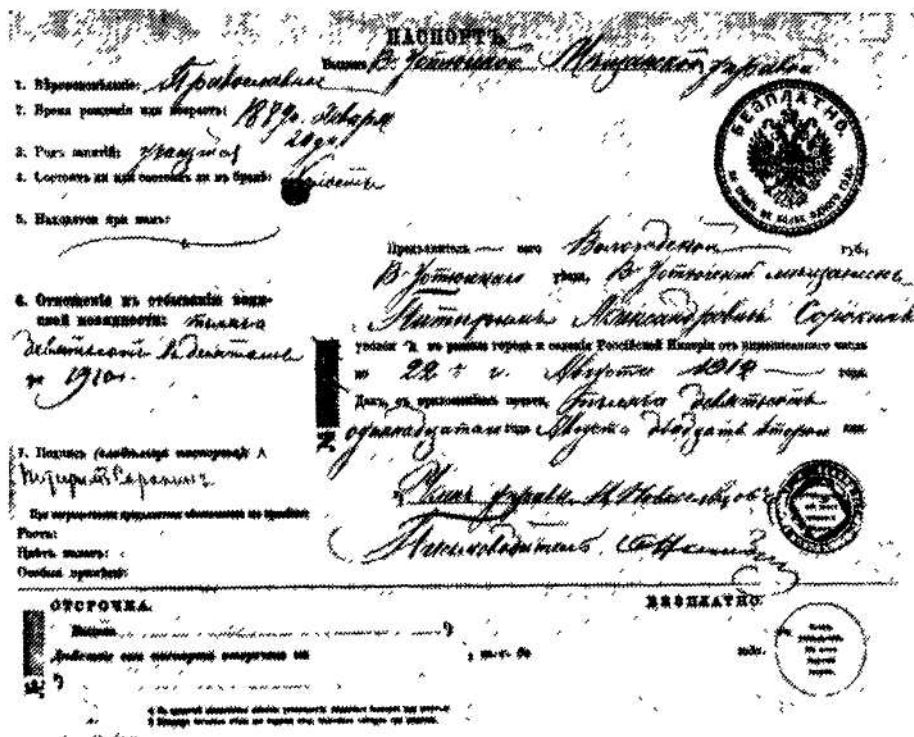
ПАСПОРТЪ

Выданъ В: Устюжской Михайловской управы

1. Вѣроисповѣданіе: Православное
2. Время рожденія или возрастъ: 1879 г. Января 20 д.
3. Родъ занятій: земледѣл
4. Состоитъ ли или состоялъ ли въ бракѣ: Холостъ
5. Находится при немъ:

БЕЗПЛАТНО

Предъявитель сего Вологодской губ., В: Устюжскаго уѣзда, В: Устюжской михайловск. Питиримъ Александровичъ Сорокинъ уволенъ въ разныя города и селенія Россійской Имперіи отъ нижеписаннаго числа по 22 е г. Августа 1912 года.

6. Отношеніе къ отбыванію воинской повинности: ратникъ ополченія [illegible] 1910

Данъ съ приложеніемъ печати, Тысяча девятьсот одиннадцатаго года Августа двадцать второго дня.

Член управы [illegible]
Письмоводитель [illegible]

7. Подпись (владѣльца паспорта): Питиримъ Сорокинъ

При неграмотности предъявителя обозначаются его примѣты:
Ростъ:
Цвѣтъ волосъ:
Особыя примѣты:

ОТСРОЧКА.

Выданъ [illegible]
Дѣйствіе сего паспортнаго документа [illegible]

БЕЗПЛАТНО

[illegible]